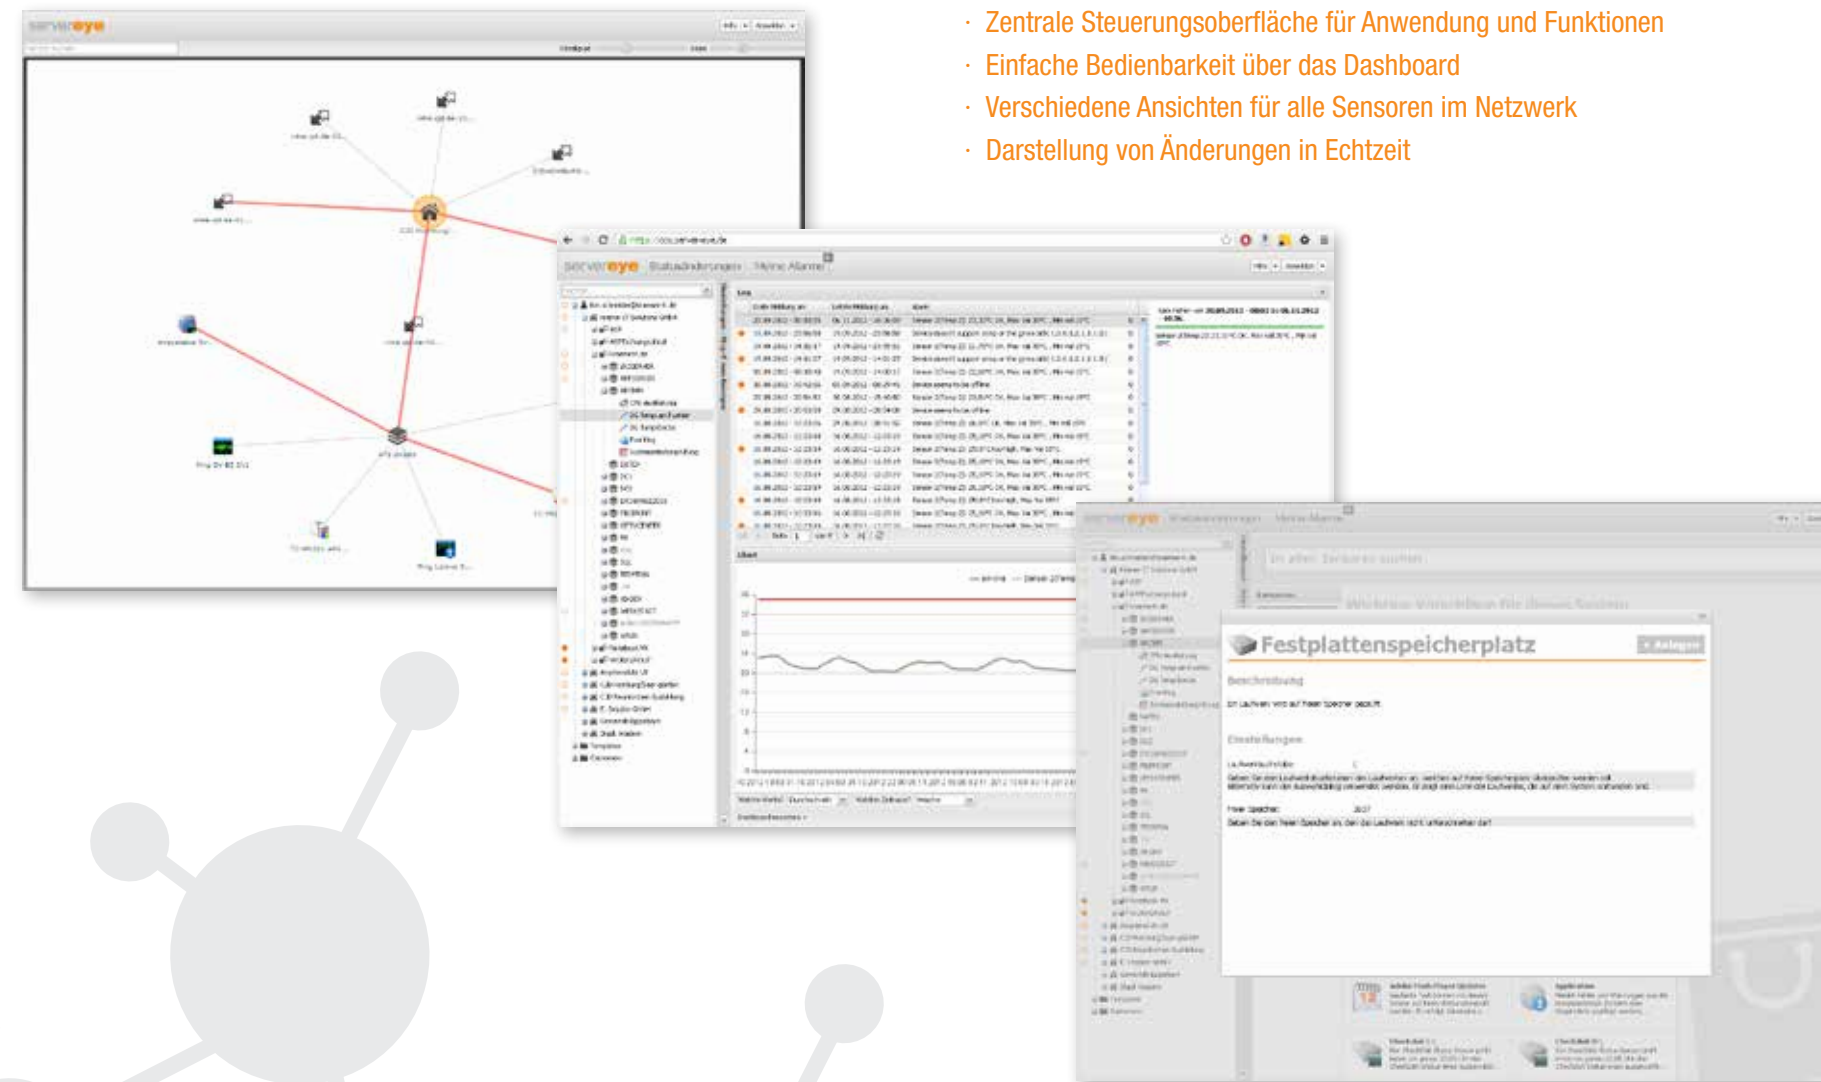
· Zentrale Steuerungsoberfläche für Anwendung und Funktionen
· Einfache Bedienbarkeit über das Dashboard
· Verschiedene Ansichten für alle Sensoren im Netzwerk
· Darstellung von Änderungen in Echtzeit

servereye

servereye Statusänderungen Meine Alarme

servereye

Festplattenspeicherplatz

Beschreibung

Einstellungen

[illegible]